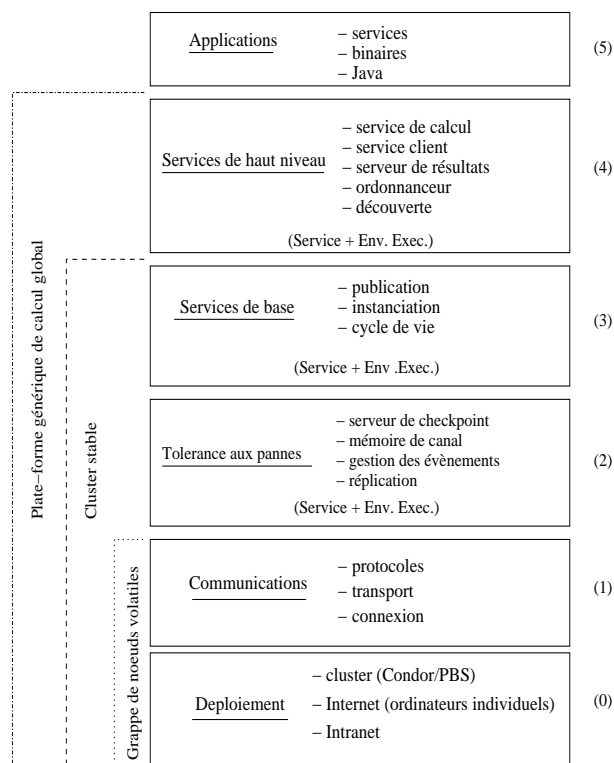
Applications
– services
– binaires
– Java
(5)

Services de haut niveau
– service de calcul
– service client
– serveur de résultats
– ordonnanceur
– découverte
(Service + Env. Exec.)
(4)

Services de base
– publication
– instanciation
– cycle de vie
(Service + Env .Exec.)
(3)

Tolerance aux pannes
– serveur de checkpoint
– mémoire de canal
– gestion des évènements
– réplication
(Service + Env. Exec.)
(2)

Communications
– protocoles
– transport
– connexion
(1)

Deploiement
– cluster (Condor/PBS)
– Internet (ordinateurs individuels)
– Intranet
(0)

Plate–forme générique de calcul global

Cluster stable

Grappe de noeuds volatiles